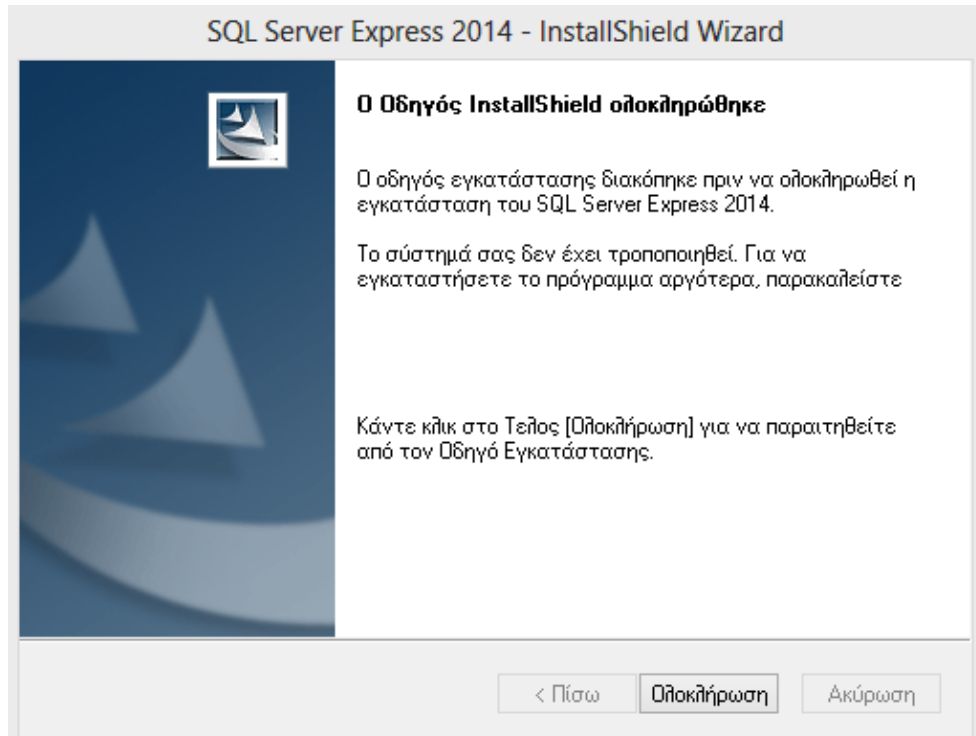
SQL Server Express 2014 - InstallShield Wizard

Ο Οδηγός InstallShield ολοκληρώθηκε

Ο οδηγός εγκατάστασης διακόπηκε πριν να ολοκληρωθεί η εγκατάσταση του SQL Server Express 2014.

Το σύστημά σας δεν έχει τροποποιηθεί. Για να εγκαταστήσετε το πρόγραμμα αργότερα, παρακαλείστε

Κάντε κλικ στο Τελος [Ολοκλήρωση] για να παραιτηθείτε από τον Οδηγό Εγκατάστασης.

< Πίσω

Ολοκλήρωση

Ακύρωση